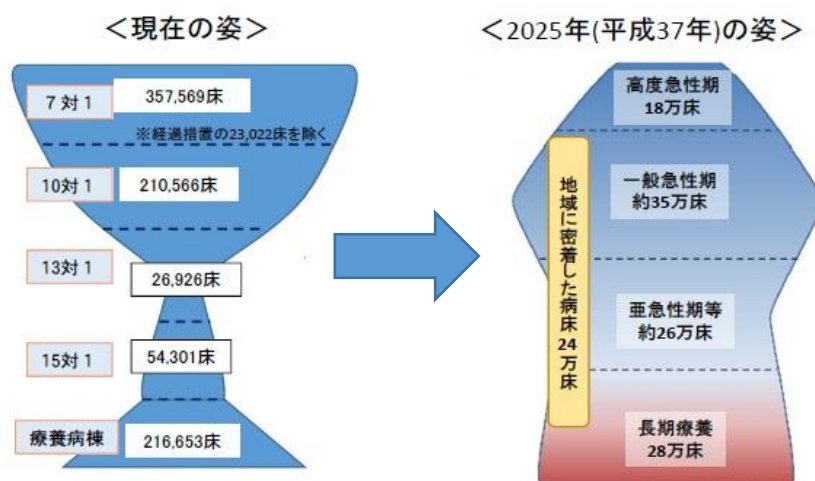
＜現在の姿＞

7対1 357,569床
※経過措置の23,022床を除く

10対1 210,566床

13対1 26,926床

15対1 54,301床

療養病棟 216,653床

＜2025年(平成37年)の姿＞

高度急性期
18万床

一般急性期
約35万床

亜急性期等
約26万床

長期療養
28万床

地域に密着した病床24万床